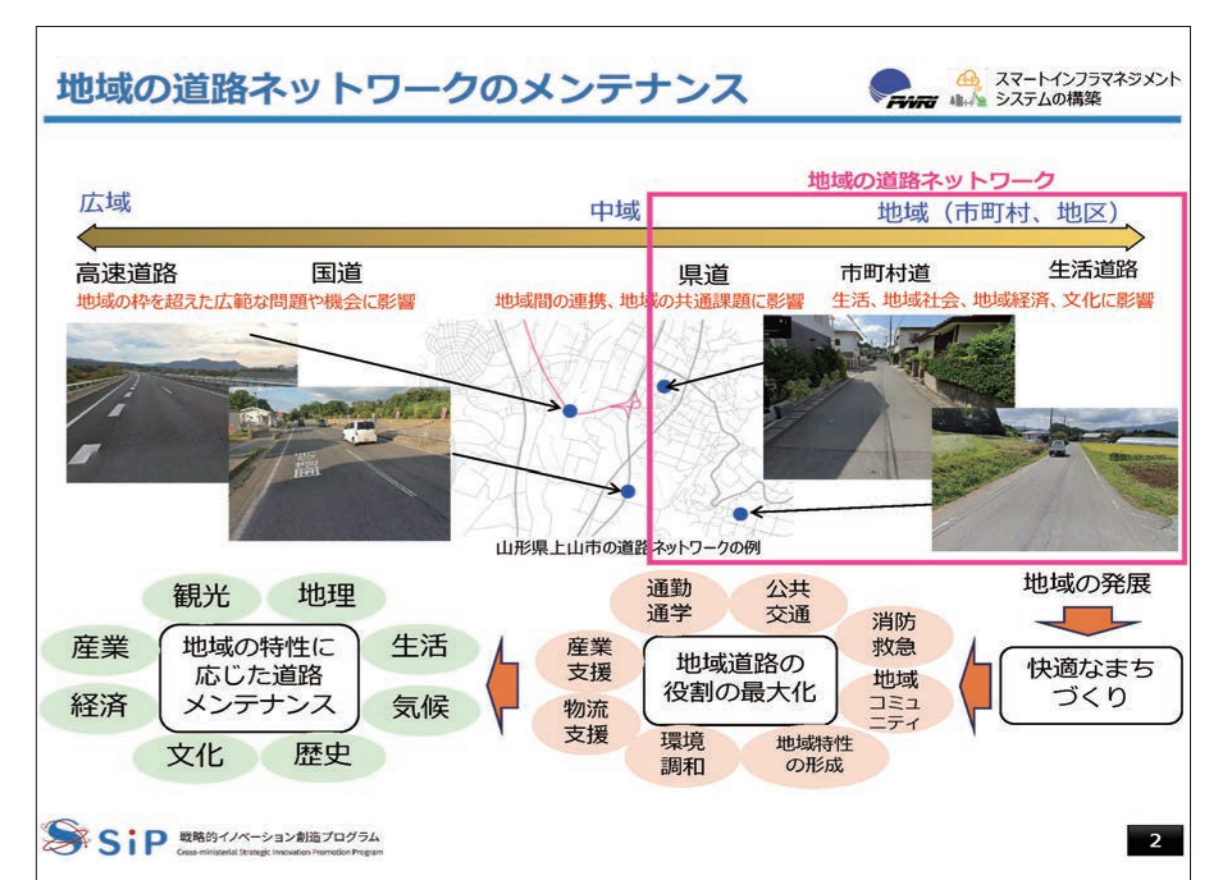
地域の道路ネットワークのメンテナンス

PWRI スマートインフラマネジメントシステムの構築

地域の道路ネットワーク

広域

中域

地域（市町村、地区）

高速道路

国道

地域の枠を超えた広範な問題や機会に影響

県道

地域間の連携、地域の共通課題に影響

市町村道

生活道路

生活、地域社会、地域経済、文化に影響

山形県上山市の道路ネットワークの例

観光

地理

産業

地域の特性に応じた道路メンテナンス

生活

経済

気候

文化

歴史

通勤通学

公共交通

消防救急

産業支援

地域道路の役割の最大化

地域コミュニティ

物流支援

環境調和

地域特性の形成

地域の発展

快適なまちづくり

SIP 戦略的イノベーション創造プログラム Cross-ministerial Strategic Innovation Promotion Program

2